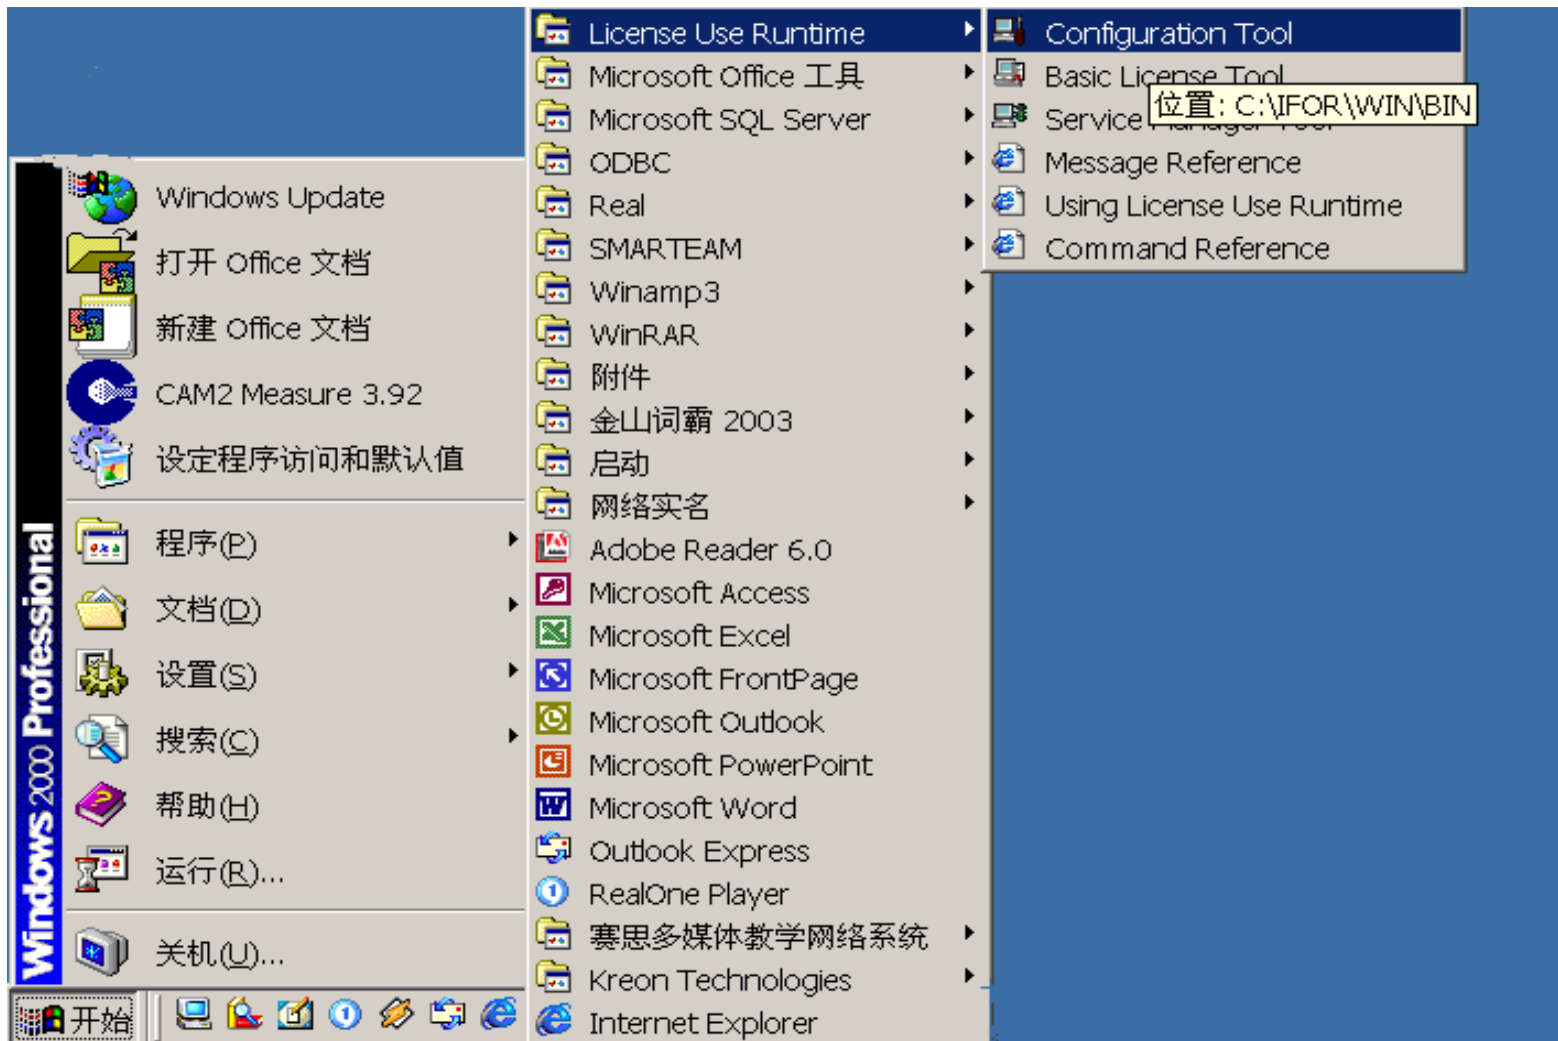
Windows 2000 Professional

Windows Update
打开 Office 文档
新建 Office 文档
CAM2 Measure 3.92
设定程序访问和默认值
程序(P)
文档(D)
设置(S)
搜索(C)
帮助(H)
运行(R)...
关机(U)...

开始

License Use Runtime
Microsoft Office 工具
Microsoft SQL Server
ODBC
Real
SMARTEAM
Winamp3
WinRAR
附件
金山词霸 2003
启动
网络实名
Adobe Reader 6.0
Microsoft Access
Microsoft Excel
Microsoft FrontPage
Microsoft Outlook
Microsoft PowerPoint
Microsoft Word
Outlook Express
RealOne Player
赛思多媒体教学网络系统
Kreon Technologies
Internet Explorer

Configuration Tool
Basic License Tool
Service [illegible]
位置: C:\IFOR\WIN\BIN
Message Reference
Using License Use Runtime
Command Reference